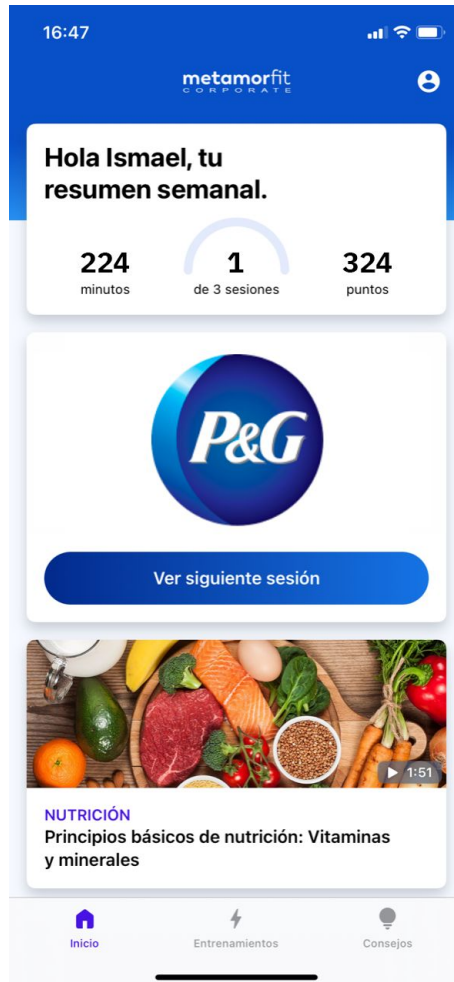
16:47

metamorfit
CORPORATE

Hola Ismael, tu resumen semanal.

224
minutos

1
de 3 sesiones

324
puntos

P&G

Ver siguiente sesión

1:51

NUTRICIÓN
Principios básicos de nutrición: Vitaminas y minerales

Inicio
Entrenamientos
Consejos